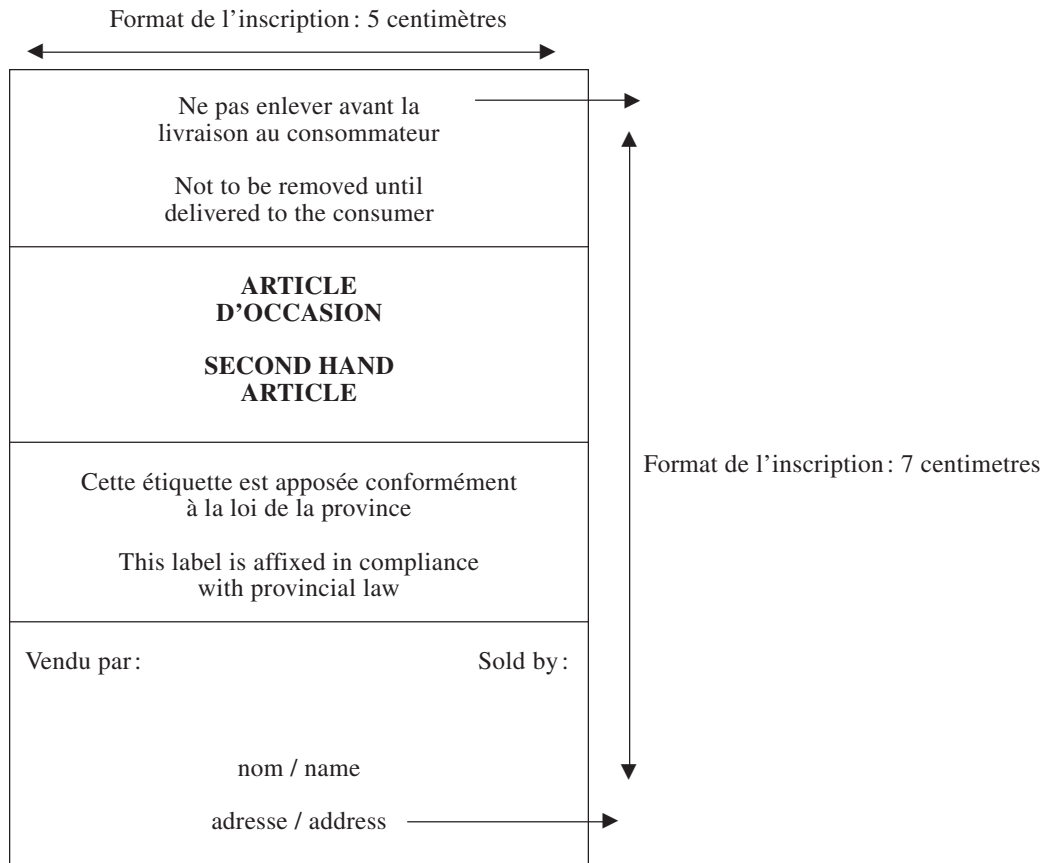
Format de l’inscription : 5 centimètres

Ne pas enlever avant la livraison au consommateur

Not to be removed until delivered to the consumer

**ARTICLE D’OCCASION**

**SECOND HAND ARTICLE**

Cette étiquette est apposée conformément à la loi de la province

This label is affixed in compliance with provincial law

Vendu par :

Sold by :

nom / name

adresse / address

Format de l’inscription : 7 centimetres